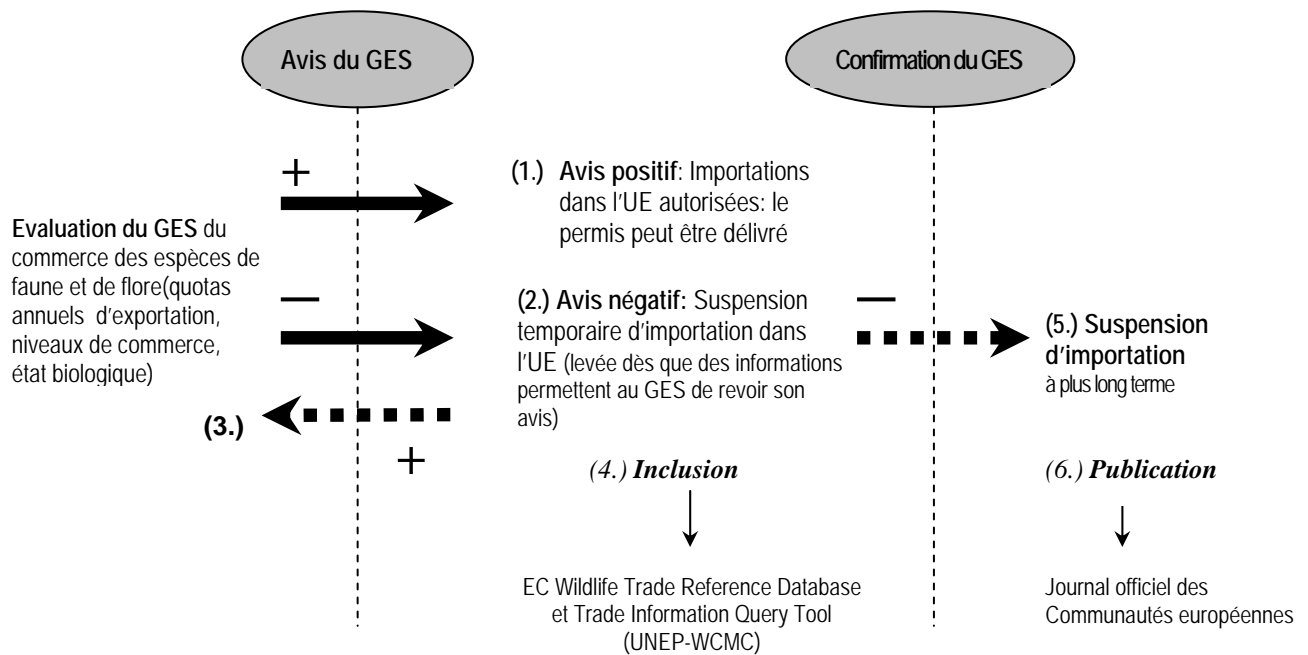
Avis du GES

Confirmation du GES

+

(1.) Avis positif: Importations dans l'UE autorisées: le permis peut être délivré

Evaluation du GES du commerce des espèces de faune et de flore(quotas annuels d'exportation, niveaux de commerce, état biologique)

–

(2.) Avis négatif: Suspension temporaire d'importation dans l'UE (levée dès que des informations permettent au GES de revoir son avis)

–

(5.) Suspension d'importation à plus long terme

(3.)

+

(4.) Inclusion

(6.) Publication

EC Wildlife Trade Reference Database et Trade Information Query Tool (UNEP-WCMC)

Journal officiel des Communautés européennes